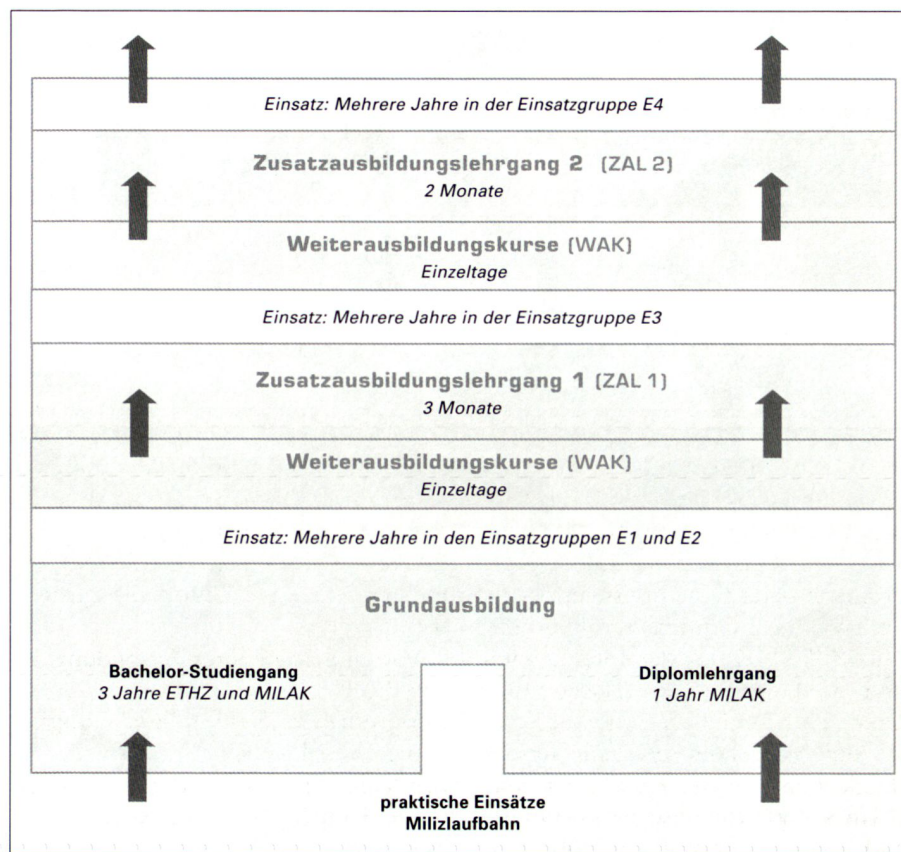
Einsatz: Mehrere Jahre in der Einsatzgruppe E4

Zusatzausbildungslehrgang 2 (ZAL 2)
2 Monate

Weiterausbildungskurse (WAK)
Einzeltage

Einsatz: Mehrere Jahre in der Einsatzgruppe E3

Zusatzausbildungslehrgang 1 (ZAL 1)
3 Monate

Weiterausbildungskurse (WAK)
Einzeltage

Einsatz: Mehrere Jahre in den Einsatzgruppen E1 und E2

Grundausbildung

Bachelor-Studiengang
3 Jahre ETHZ und MILAK

Diplomlehrgang
1 Jahr MILAK

praktische Einsätze
Milizlaufbahn